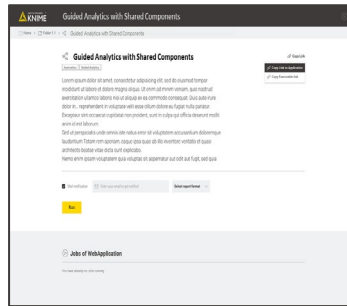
KNIME Guided Analytics with Shared Components

Home | Folder 1 | Guided Analytics with Shared Components

Guided Analytics with Shared Components

Lorem ipsum dolor sit amet, consectetur adipiscing elit, sed do eiusmod tempor incididunt ut labore et dolore magna aliqua. Ut enim ad minim veniam, quis nostrud exercitation ullamco laboris nisi ut aliquip ex ea commodo consequat. Duis aute irure dolor in reprehenderit in voluptate velit esse cillum dolore eu fugiat nulla pariatur. Excepteur sint occaecat cupidatat non proident, sunt in culpa qui officia deserunt mollit anim id est laborum.
Sed ut perspiciatis unde omnis iste natus error sit voluptatem accusantium doloremque laudantium. Totam rem aperiam, eaque ipsa quae ab illo inventore veritatis et quasi architecto beatae vitae dicta sunt explicabo.
Nemo enim ipsam voluptatem quia voluptas sit aspernatur aut odit aut fugit, sed quia

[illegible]

Copy Link to Application

Copy Execution link

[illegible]

Run

Jobs of WebApplication

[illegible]